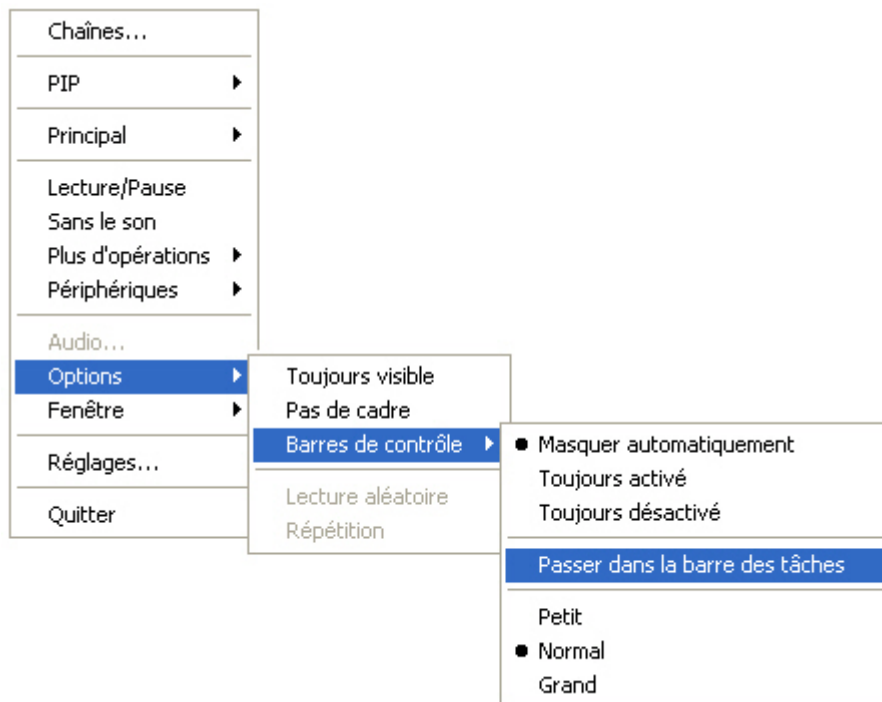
Chaînes...

PIP

Principal

Lecture/Pause
Sans le son
Plus d'opérations
Périphériques

Audio...
Options
Fenêtre

Réglages...

Quitter

Toujours visible
Pas de cadre
Barres de contrôle

Lecture aléatoire
Répétition

Masquer automatiquement
Toujours activé
Toujours désactivé

Passer dans la barre des tâches

Petit
Normal
Grand